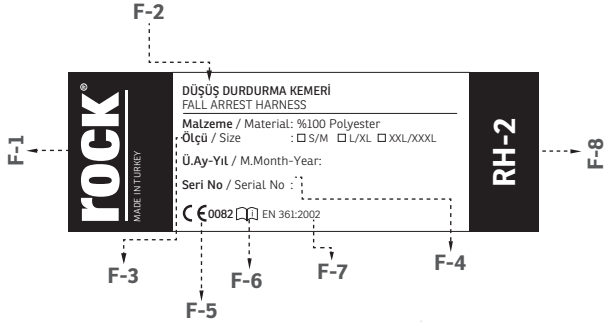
F-2

F-1

rock®

MADE IN TURKEY

DÜŞÜŞ DURDURMA KEMERİ
FALL ARREST HARNESS

Malzeme / Material: %100 Polyester
Ölçü / Size : ☐ S/M ☐ L/XL ☐ XXL/XXXL

Ü.Ay-Yıl / M.Month-Year:

Seri No / Serial No :

CE 0082 EN 361:2002

RH-2

F-8

F-3

F-5

F-6

F-7

F-4